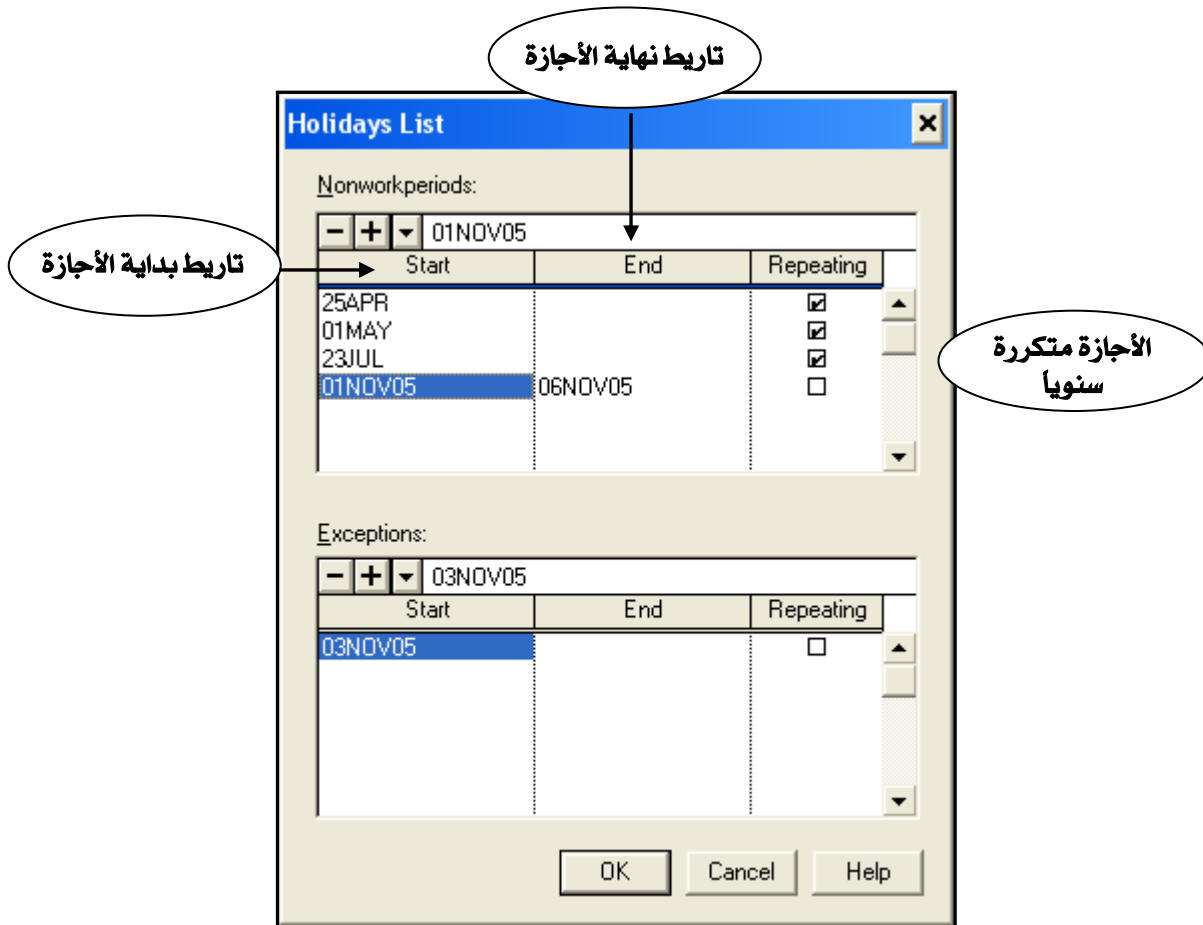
تاريط نهاية الأجازة

Holidays List

Nonworkperiods:

تاريط بداية الأجازة

01NOV05

| Start | End | Repeating |
|---|---|---|
| 25APR | | ☑ |
| 01MAY | | ☑ |
| 23JUL | | ☑ |
| 01NOV05 | 06NOV05 | ☐ |

الأجازة متكررة سنوياً

Exceptions:

03NOV05

| Start | End | Repeating |
|---|---|---|
| 03NOV05 | | ☐ |

OK Cancel Help